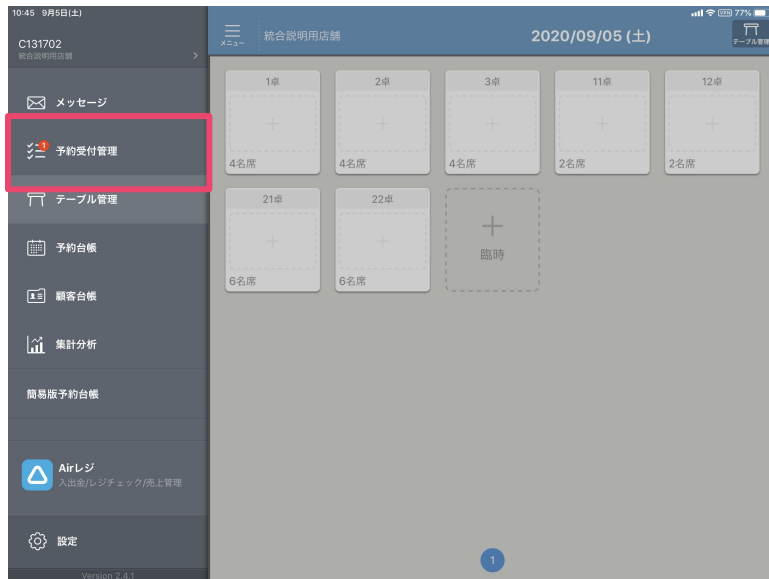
10:45 9月5日(土)

77%

C131702
統合説明用店舗

メッセージ

1

予約受付管理

テーブル管理

予約台帳

顧客台帳

集計分析

簡易版予約台帳

Airレジ
入出金/レジチェック/売上管理

設定

Version 2.4.1

メニュー

統合説明用店舗

2020/09/05 (土)

テーブル管理

| 1卓 | 2卓 | 3卓 | 11卓 | 12卓 |
|---|---|---|---|---|
| + | + | + | + | + |
| 4名席 | 4名席 | 4名席 | 2名席 | 2名席 |

| 21卓 | 22卓 | |
|---|---|---|
| + | + | + 臨時 |
| 6名席 | 6名席 | |

1